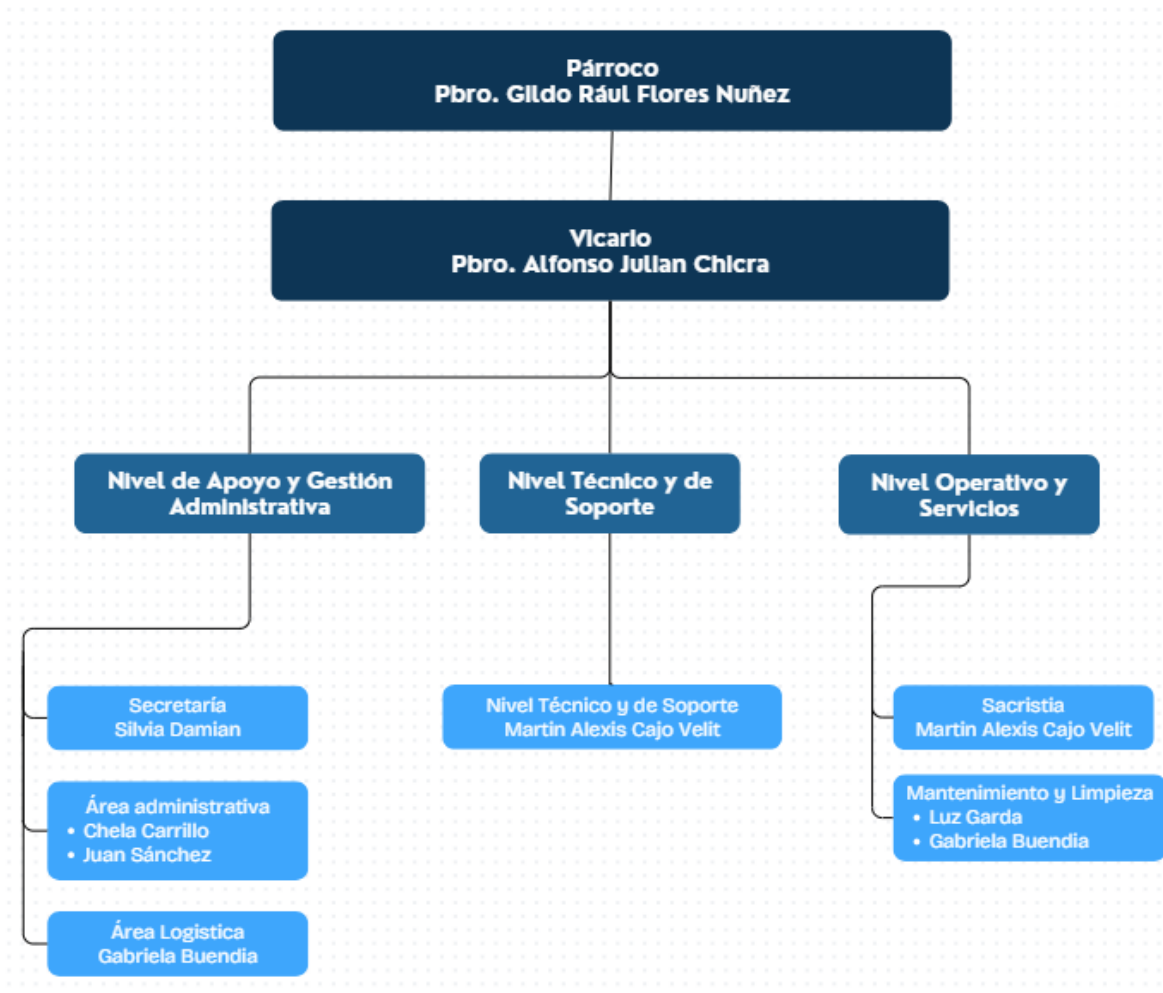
Párroco
Pbro. Gildo Rául Flores Nuñez

Vicario
Pbro. Alfonso Julian Chicra

Nivel de Apoyo y Gestión Administrativa

Nivel Técnico y de Soporte

Nivel Operativo y Servicios

Secretaría
Silvia Damian

Área administrativa
• Chela Carrillo
• Juan Sánchez

Área Logistica
Gabriela Buendia

Nivel Técnico y de Soporte
Martin Alexis Cajo Velit

Sacristia
Martin Alexis Cajo Velit

Mantenimiento y Limpieza
• Luz Garda
• Gabriela Buendia